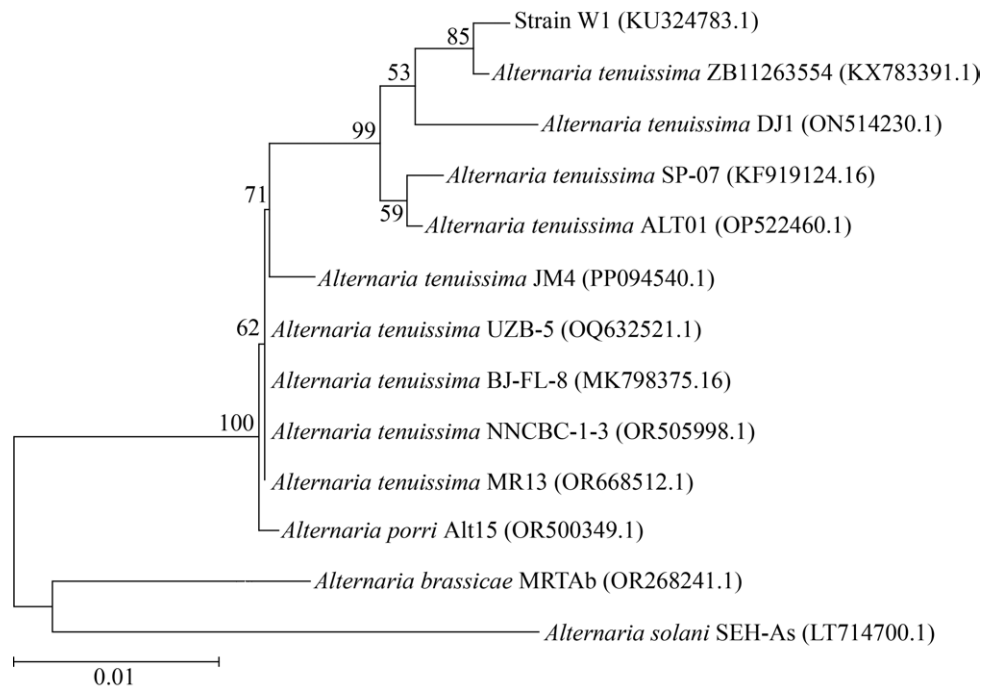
85
Strain W1 (KU324783.1)
53
*Alternaria tenuissima* ZB11263554 (KX783391.1)
99
*Alternaria tenuissima* DJ1 (ON514230.1)
71
*Alternaria tenuissima* SP-07 (KF919124.16)
59
*Alternaria tenuissima* ALT01 (OP522460.1)
*Alternaria tenuissima* JM4 (PP094540.1)
62
*Alternaria tenuissima* UZB-5 (OQ632521.1)
*Alternaria tenuissima* BJ-FL-8 (MK798375.16)
100
*Alternaria tenuissima* NNCBC-1-3 (OR505998.1)
*Alternaria tenuissima* MR13 (OR668512.1)
*Alternaria porri* Alt15 (OR500349.1)
*Alternaria brassicae* MRTAb (OR268241.1)
*Alternaria solani* SEH-As (LT714700.1)
0.01